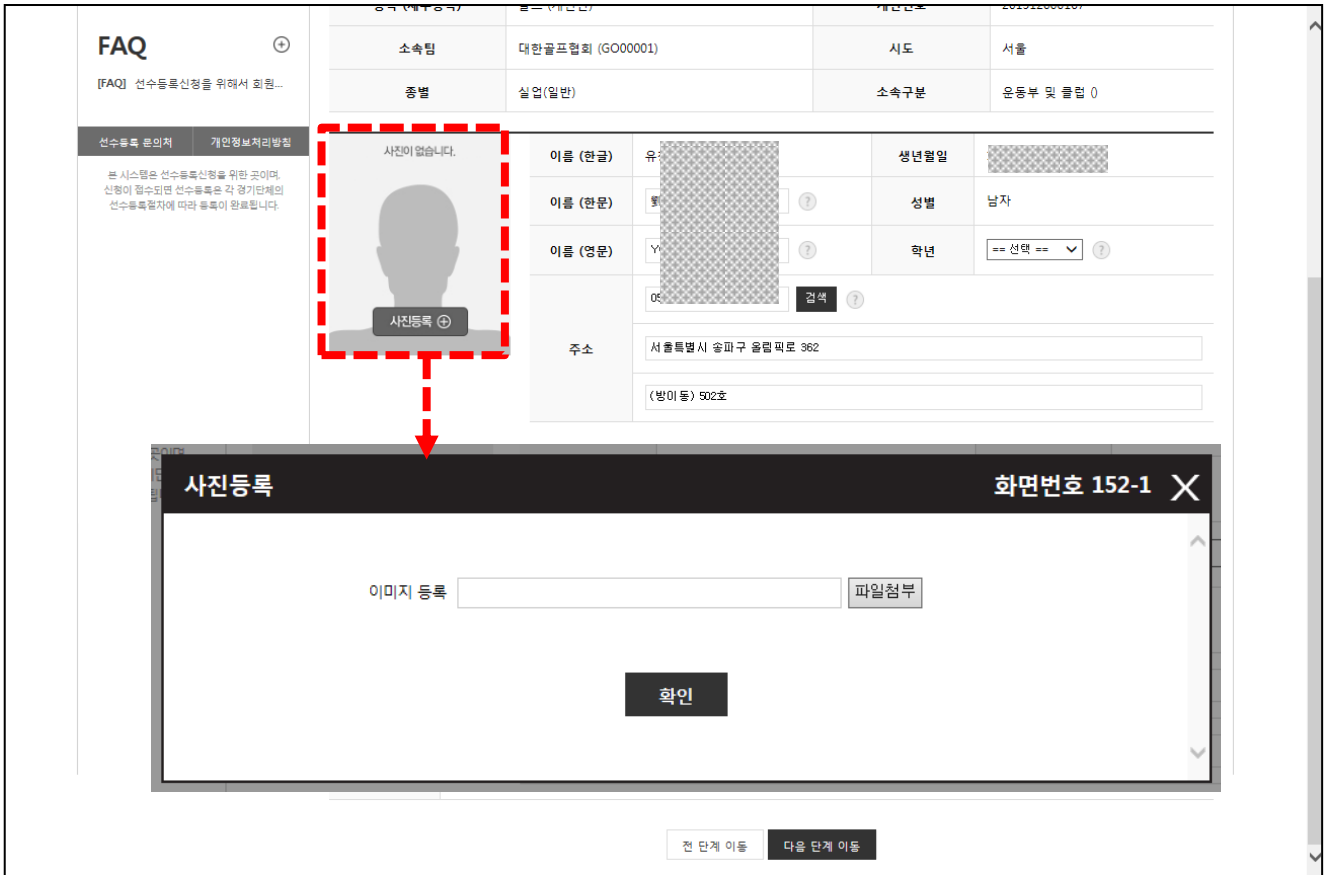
FAQ ⊕

[FAQ] 선수등록신청을 위해서 회원...

선수등록 문의처 | 개인정보처리방침

본 시스템은 선수등록신청을 위한 곳이며, 신청이 접수되면 선수등록은 각 경기단체의 선수등록절차에 따라 등록이 완료됩니다.

| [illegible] | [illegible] | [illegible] | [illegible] |
|---|---|---|---|
| 소속팀 | 대한골프협회 (GO00001) | 시도 | 서울 |
| 종별 | 실업(일반) | 소속구분 | 운동부 및 클럽 0 |

사진이 없습니다.

사진등록 ⊕

| 이름 (한글) | 유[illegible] | 생년월일 | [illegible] |
|---|---|---|---|
| 이름 (한문) | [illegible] ? | 성별 | 남자 |
| 이름 (영문) | Y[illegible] ? | 학년 | == 선택 == ? |
| 주소 | 05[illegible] 검색 ? | | |
| | 서울특별시 송파구 올림픽로 362 | | |
| | (방이동) 502호 | | |

사진등록

화면번호 152-1

이미지 등록 파일첨부

확인

전 단계 이동 다음 단계 이동